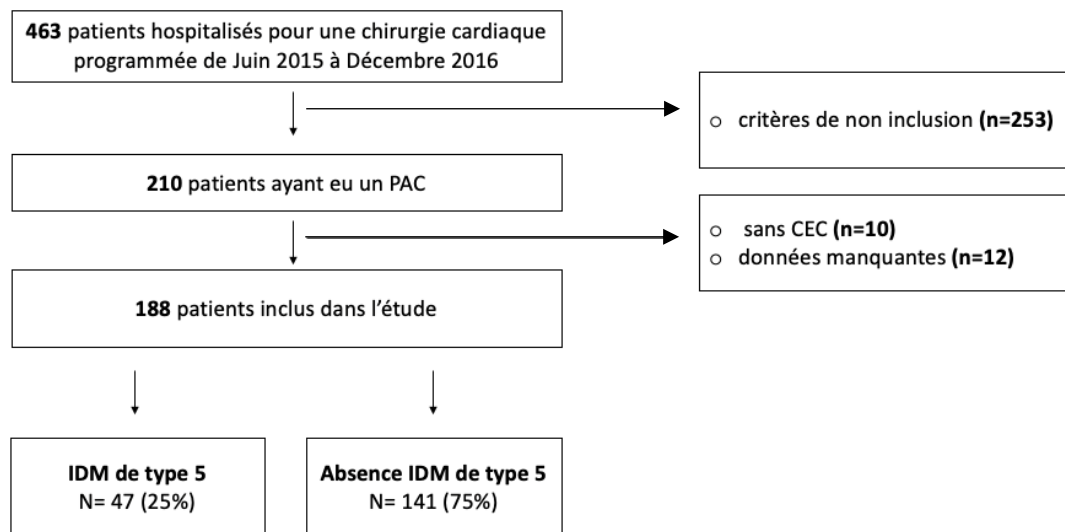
463 patients hospitalisés pour une chirurgie cardiaque programmée de Juin 2015 à Décembre 2016

o critères de non inclusion (n=253)

210 patients ayant eu un PAC

o sans CEC (n=10)
o données manquantes (n=12)

188 patients inclus dans l'étude

IDM de type 5
N= 47 (25%)

Absence IDM de type 5
N= 141 (75%)